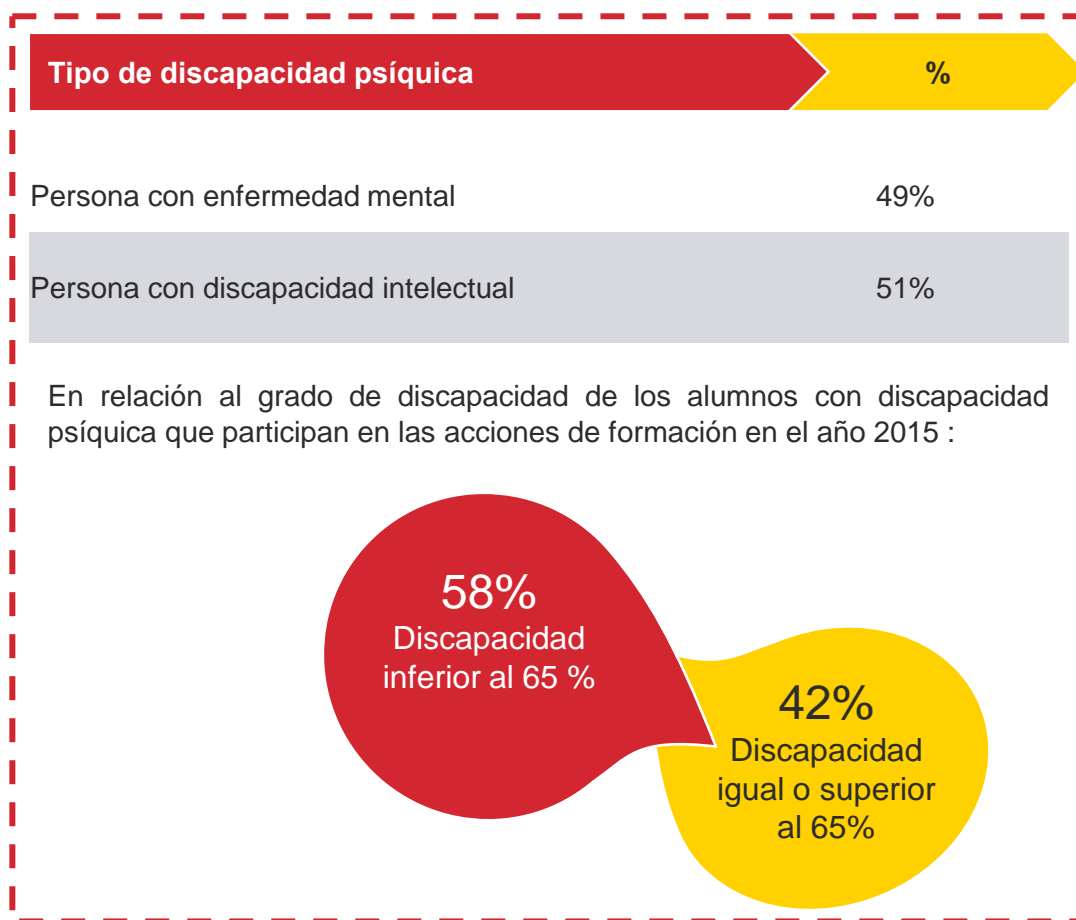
| Tipo de discapacidad psíquica | % |
|---|---|
| Persona con enfermedad mental | 49% |
| Persona con discapacidad intelectual | 51% |

En relación al grado de discapacidad de los alumnos con discapacidad psíquica que participan en las acciones de formación en el año 2015 :

58%
Discapacidad inferior al 65 %

42%
Discapacidad igual o superior al 65%